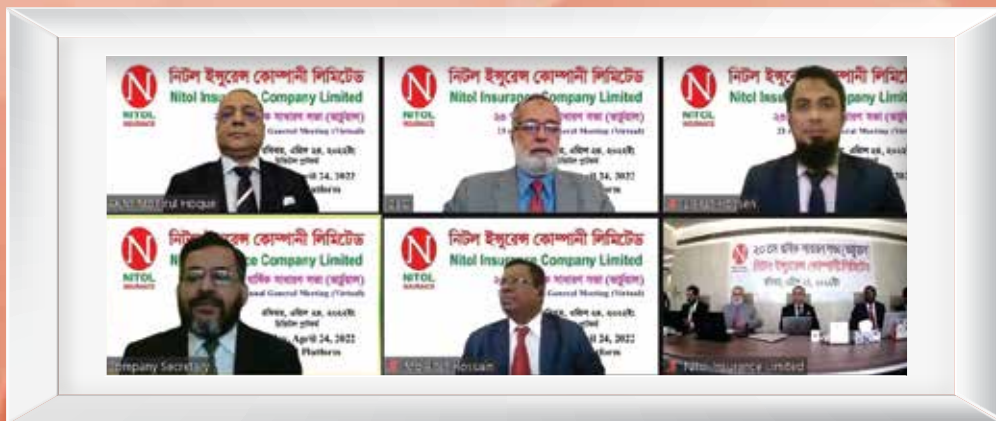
নিটল ইন্সুরেন্স কোম্পানী লিমিটেড
Nitol Insurance Company Limited
NITOL INSURANCE
General Meeting (Virtual)
রবিবার, এপ্রিল ২৪, ২০২২ইং
April 24, 2022
Platform
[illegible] Haque

নিটল ইন্সুরেন্স কোম্পানী লিমিটেড
Nitol Insurance Company Limited
NITOL INSURANCE
২৩তম বার্ষিক সাধারণ সভা (ভার্চুয়াল)
23 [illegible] General Meeting (Virtual)
রবিবার, এপ্রিল ২৪, ২০২২ইং
April 24, 2022
Platform

নিটল ইন্সুরেন্স কোম্পানী লিমিটেড
Nitol Insurance Company Limited
NITOL INSURANCE
২৩তম বার্ষিক সাধারণ সভা (ভার্চুয়াল)
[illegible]

নিটল ইন্সুরেন্স কোম্পানী লিমিটেড
Nitol Insurance Company Limited
NITOL INSURANCE
বার্ষিক সাধারণ সভা (ভার্চুয়াল)
Annual General Meeting (Virtual)
রবিবার, এপ্রিল ২৪, ২০২২ইং
ডিজিটাল প্লাটফর্ম
April 24, 2022
Platform
Company Secretary

নিটল ইন্সুরেন্স কোম্পানী লিমিটেড
Nitol Insurance Company Limited
NITOL INSURANCE
২৩তম বার্ষিক সাধারণ সভা (ভার্চুয়াল)
General Meeting (Virtual)
রবিবার, এপ্রিল ২৪, ২০২২ইং
ডিজিটাল প্লাটফর্ম
April 24, 2022
Platform
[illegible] Hossain

২৩তম বার্ষিক সাধারণ সভা (ভার্চুয়াল)
নিটল ইন্সুরেন্স কোম্পানী লিমিটেড
রবিবার, এপ্রিল ২৪, ২০২২ইং
Nitol Insurance Limited